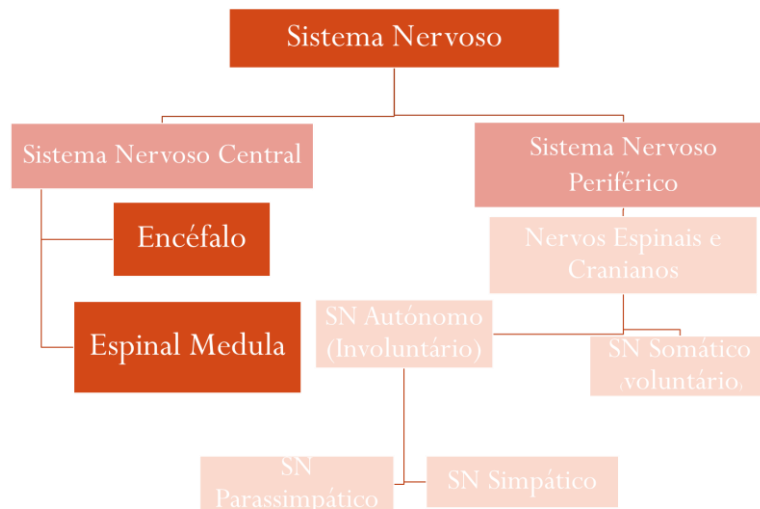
Sistema Nervoso

Sistema Nervoso Central

Encéfalo

Espinal Medula

Sistema Nervoso Periférico

Nervos Espinais e Cranianos

SN Autónomo (Involuntário)

SN Somático (voluntário)

SN Parassimpático

SN Simpático